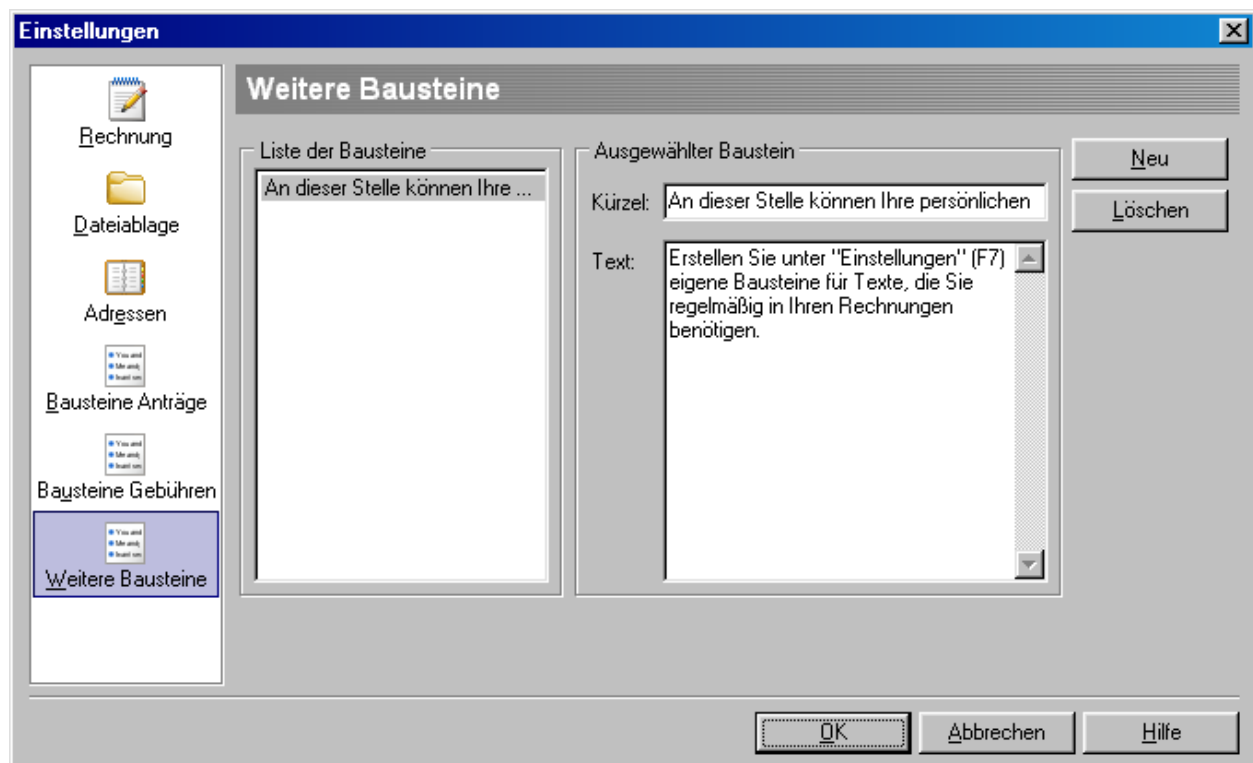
Einstellungen

Rechnung

Dateiablage

Adressen

Bausteine Anträge

Bausteine Gebühren

Weitere Bausteine

Weitere Bausteine

Liste der Bausteine

An dieser Stelle können Ihre ...

Ausgewählter Baustein

Kürzel: An dieser Stelle können Ihre persönlichen

Text: Erstellen Sie unter "Einstellungen" (F7) eigene Bausteine für Texte, die Sie regelmäßig in Ihren Rechnungen benötigen.

Neu

Löschen

OK

Abbrechen

Hilfe